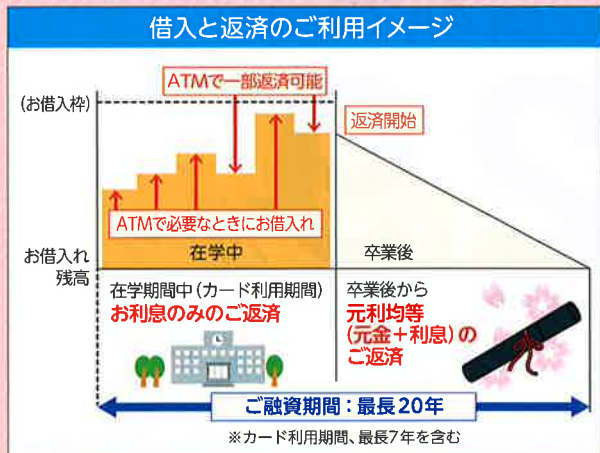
借入と返済のご利用イメージ

ATMで一部返済可能

(お借入枠)

返済開始

ATMで必要なときにお借入れ

在学中

卒業後

お借入れ残高

在学期間中(カード利用期間)
お利息のみのご返済

卒業後から
元利均等
(元金+利息)の
ご返済

ご融資期間:最長20年

※カード利用期間、最長7年を含む